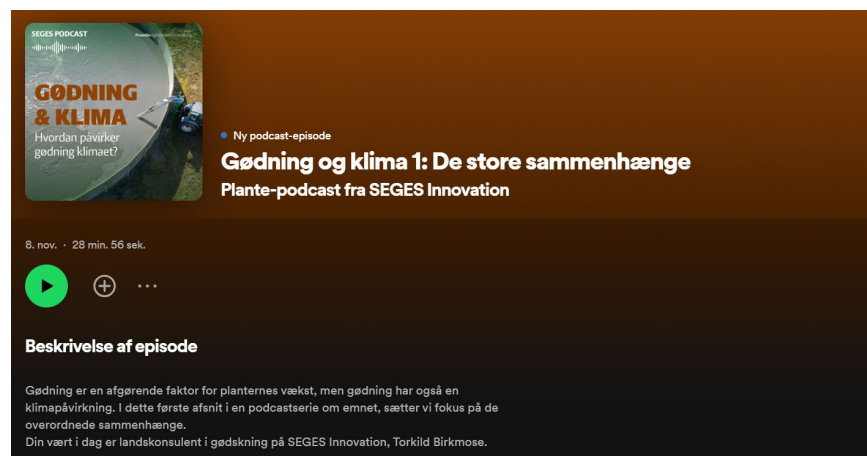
SEGES PODCAST

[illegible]

GØDNING & KLIMA

Hvordan påvirker gødning klimaet?

Ny podcast-episode

Gødning og klima 1: De store sammenhænge

Plante-podcast fra SEGES Innovation

8. nov. · 28 min. 56 sek.

Beskrivelse af episode

Gødning er en afgørende faktor for planternes vækst, men gødning har også en klimapåvirkning. I dette første afsnit i en podcastserie om emnet, sætter vi fokus på de overordnede sammenhænge.
Din vært i dag er landskonsulent i gødskning på SEGES Innovation, Torkild Birkmose.